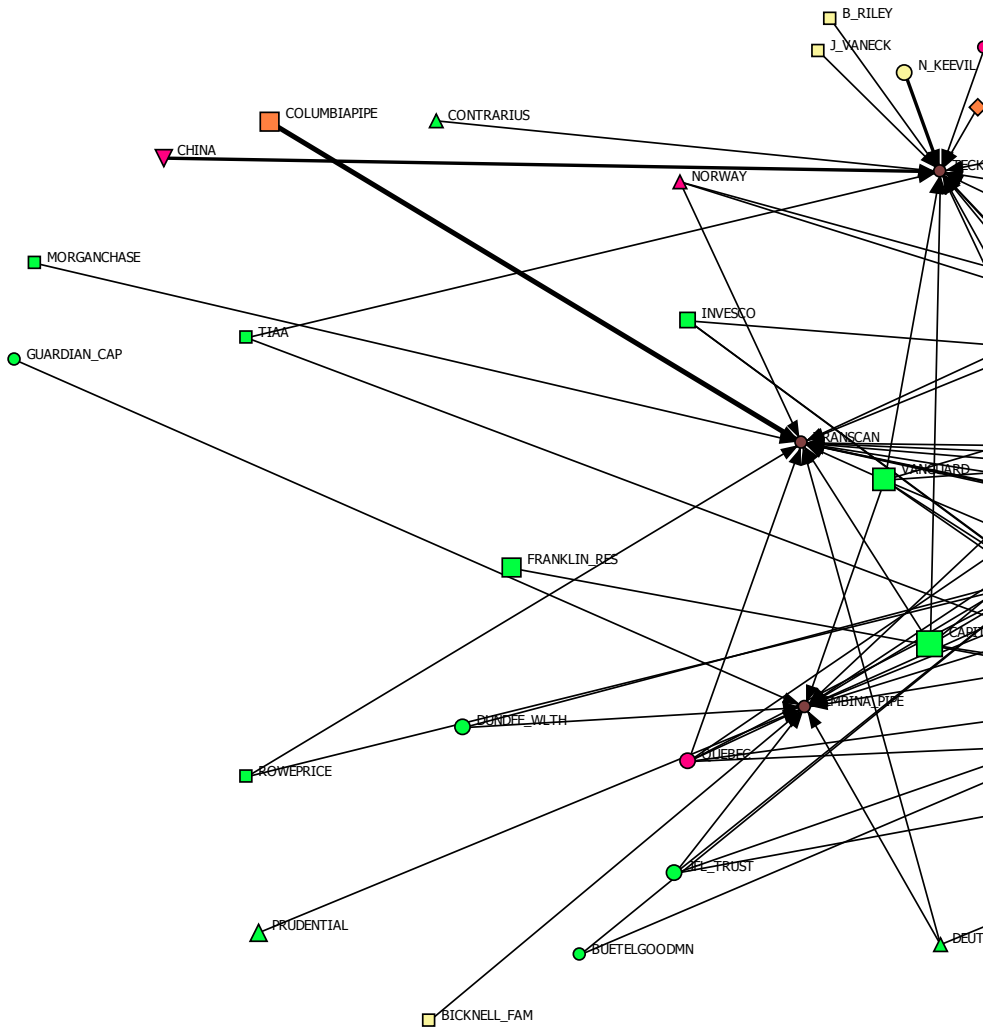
B_RILEY
J_VANECK
N_KEEVIL
COLUMBIAPIPE
CONTRARIUS
CHINA
TECK
NORWAY
MORGANCHASE
INVESCO
TIAA
GUARDIAN_CAP
TRANSCAN
VANGUARD
FRANKLIN_RES
CAPITAL
PEMBINA_PIPE
DUNDEE_WLTH
QUEBEC
ROWEPRICE
IFL_TRUST
PRUDENTIAL
BUETELGOODMN
DEUTSCHE
BICKNELL_FAM